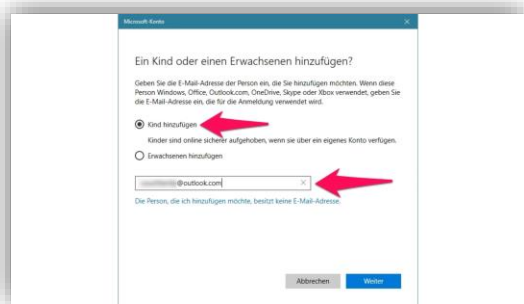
Microsoft-Konto

Ein Kind oder einen Erwachsenen hinzufügen?

Geben Sie die E-Mail-Adresse der Person ein, die Sie hinzufügen möchten. Wenn diese Person Windows, Office, Outlook.com, OneDrive, Skype oder Xbox verwendet, geben Sie die E-Mail-Adresse ein, die für die Anmeldung verwendet wird.

Kind hinzufügen

Kinder sind online sicherer aufgehoben, wenn sie über ein eigenes Konto verfügen.

Erwachsenen hinzufügen

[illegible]@outlook.com

Die Person, die ich hinzufügen möchte, besitzt keine E-Mail-Adresse.

Abbrechen

Weiter